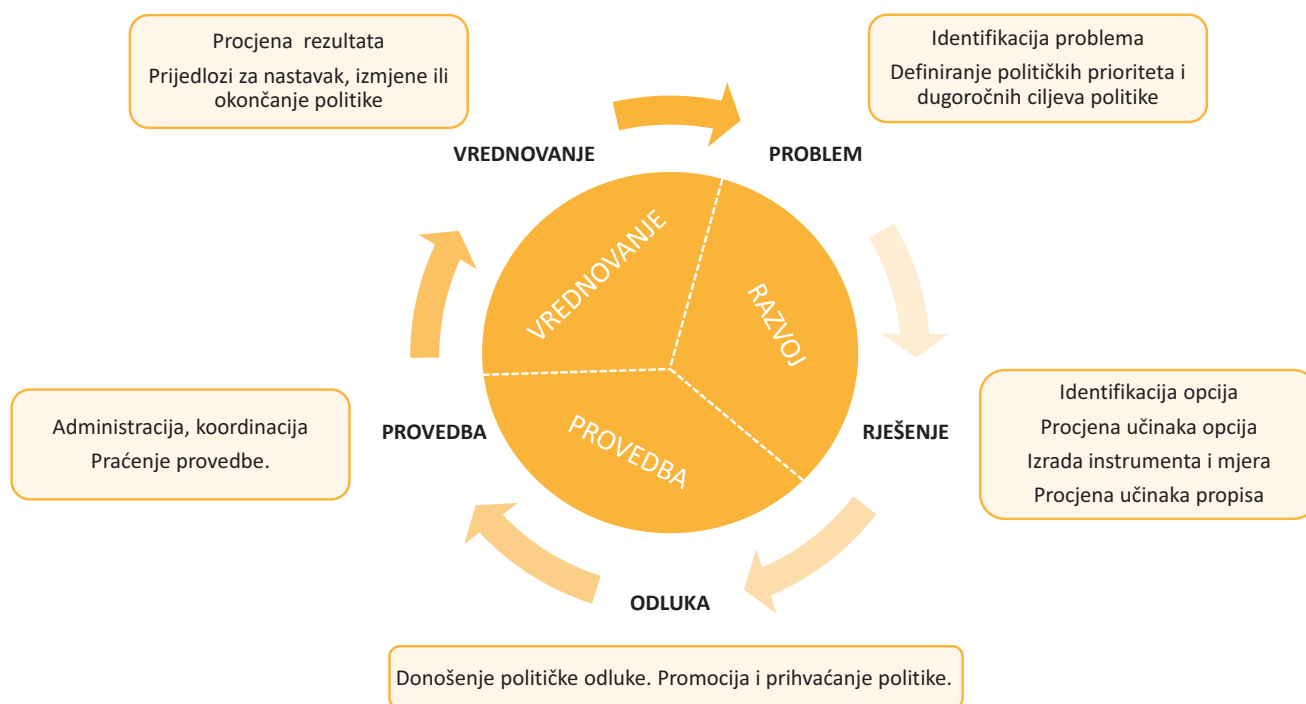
Procjena rezultata
Prijedlozi za nastavak, izmjene ili okončanje politike

Identifikacija problema
Definiranje političkih prioriteta i dugoročnih ciljeva politike

VREDNOVANJE

PROBLEM

VREDNOVANJE

RAZVOJ

PROVEDBA

Administracija, koordinacija
Praćenje provedbe.

PROVEDBA

RJEŠENJE

Identifikacija opcija
Procjena učinaka opcija
Izrada instrumenta i mjera
Procjena učinaka propisa

ODLUKA

Donošenje političke odluke. Promocija i prihvaćanje politike.